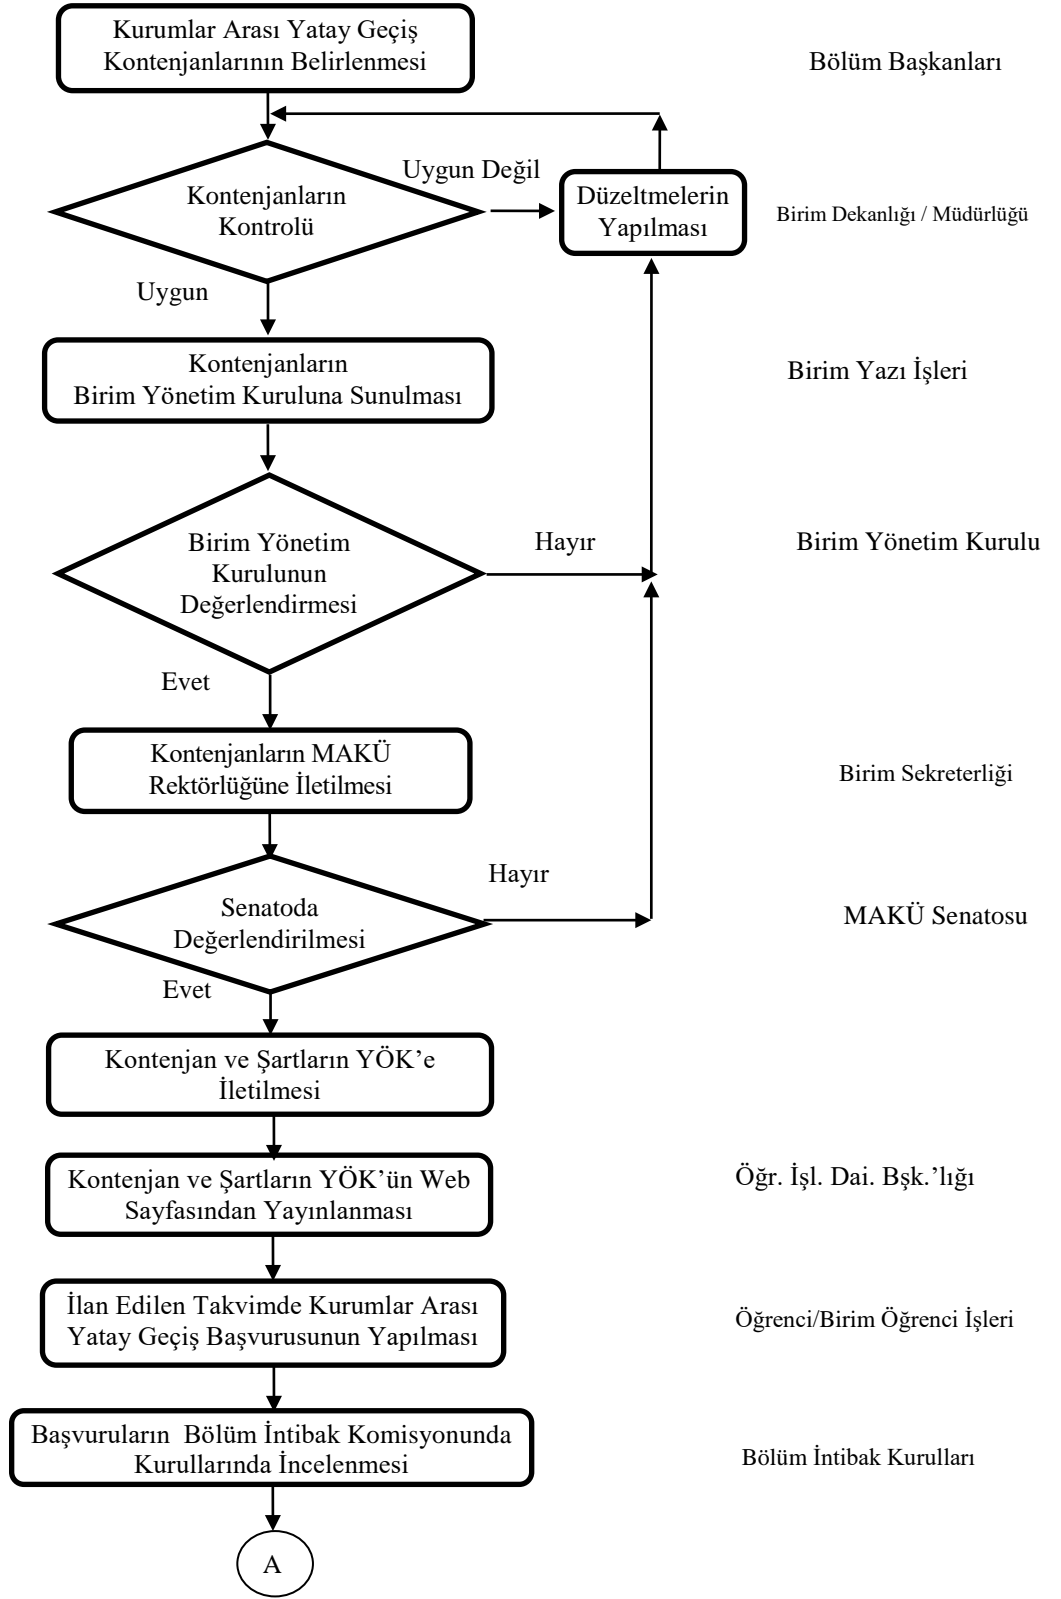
Kurumlar Arası Yatay Geçiş Kontenjanlarının Belirlenmesi

Bölüm Başkanları

Uygun Değil

Kontenjanların Kontrolü

Düzeltmelerin Yapılması

Birim Dekanlığı / Müdürlüğü

Uygun

Kontenjanların Birim Yönetim Kuruluna Sunulması

Birim Yazı İşleri

Birim Yönetim Kurulunun Değerlendirmesi

Hayır

Birim Yönetim Kurulu

Evet

Kontenjanların MAKÜ Rektörlüğüne İletilmesi

Birim Sekreterliği

Hayır

Senatoda Değerlendirilmesi

MAKÜ Senatosu

Evet

Kontenjan ve Şartların YÖK'e İletilmesi

Kontenjan ve Şartların YÖK'ün Web Sayfasından Yayınlanması

Öğr. İşl. Dai. Bşk.'lığı

İlan Edilen Takvimde Kurumlar Arası Yatay Geçiş Başvurusunun Yapılması

Öğrenci/Birim Öğrenci İşleri

Başvuruların Bölüm İntibak Komisyonunda Kurullarında İncelenmesi

Bölüm İntibak Kurulları

A